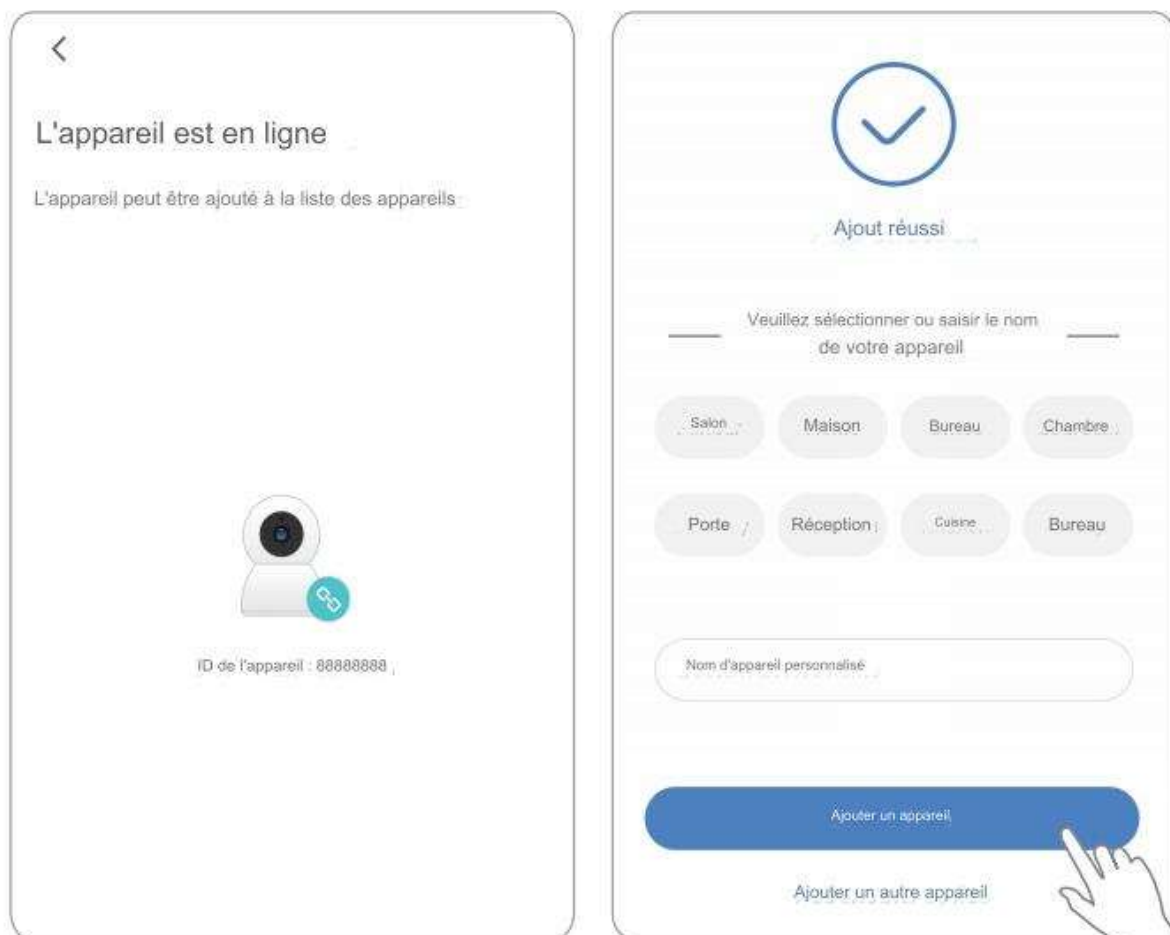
<

L'appareil est en ligne

L'appareil peut être ajouté à la liste des appareils

ID de l'appareil : 88888888

Ajout réussi

Veuillez sélectionner ou saisir le nom de votre appareil

Salon

Maison

Bureau

Chambre

Porte

Réception

Cuisine

Bureau

Nom d'appareil personnalisé

Ajouter un appareil

Ajouter un autre appareil